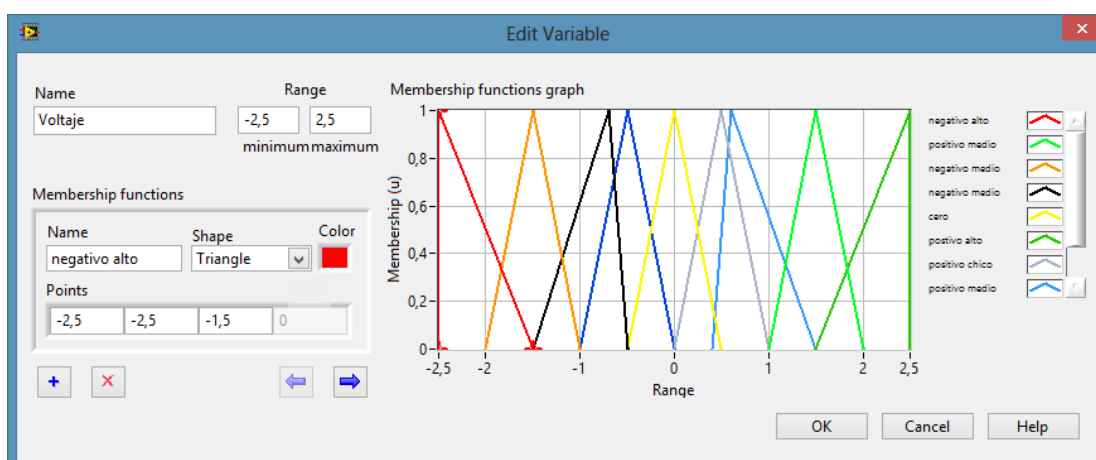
Edit Variable

Name
Voltaje

Range
-2,5
2,5
minimum maximum

Membership functions
Name
negativo alto
Shape
Triangle
Color
Points
-2,5
-2,5
-1,5
0

+
×

Membership functions graph
Membership (u)
1
0,8
0,6
0,4
0,2
0
-2,5
-2
-1
0
1
2
2,5
Range

negativo alto
positivo medio
negativo medio
negativo medio
cero
postivo alto
positivo chico
positivo medio

OK
Cancel
Help